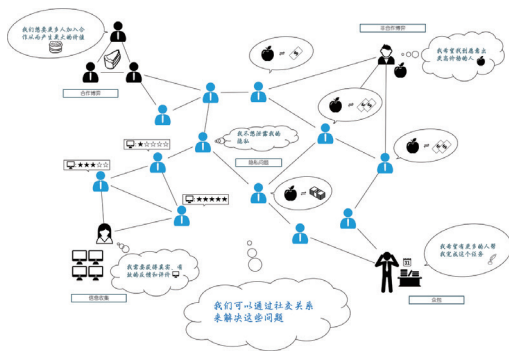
我们想要更多人加入合作从而产生更大的价值

合作博弈

非合作博弈

我希望找到愿意出更高价格的人

我不想泄露我的隐私

隐私问题

我需要获得真实、有效的反馈和评价

信息收集

我们可以通过社交关系来解决这些问题

我希望有更多的人帮我完成这个任务

众包